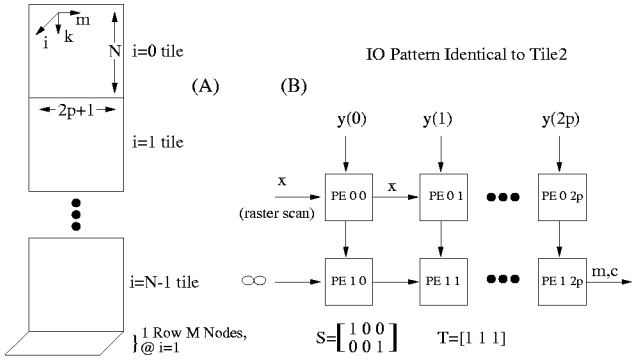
m
i
k
N
i=0 tile
2p+1
i=1 tile
i=N-1 tile
1 Row M Nodes, @ i=1

(A)

(B)

IO Pattern Identical to Tile2

y(0)
y(1)
y(2p)
x
(raster scan)
PE 0 0
x
PE 0 1
PE 0 2p
$\infty$
PE 1 0
PE 1 1
PE 1 2p
m,c

$S=\begin{bmatrix} 1 & 0 & 0 \\ 0 & 0 & 1 \end{bmatrix}$ T=[1 1 1]